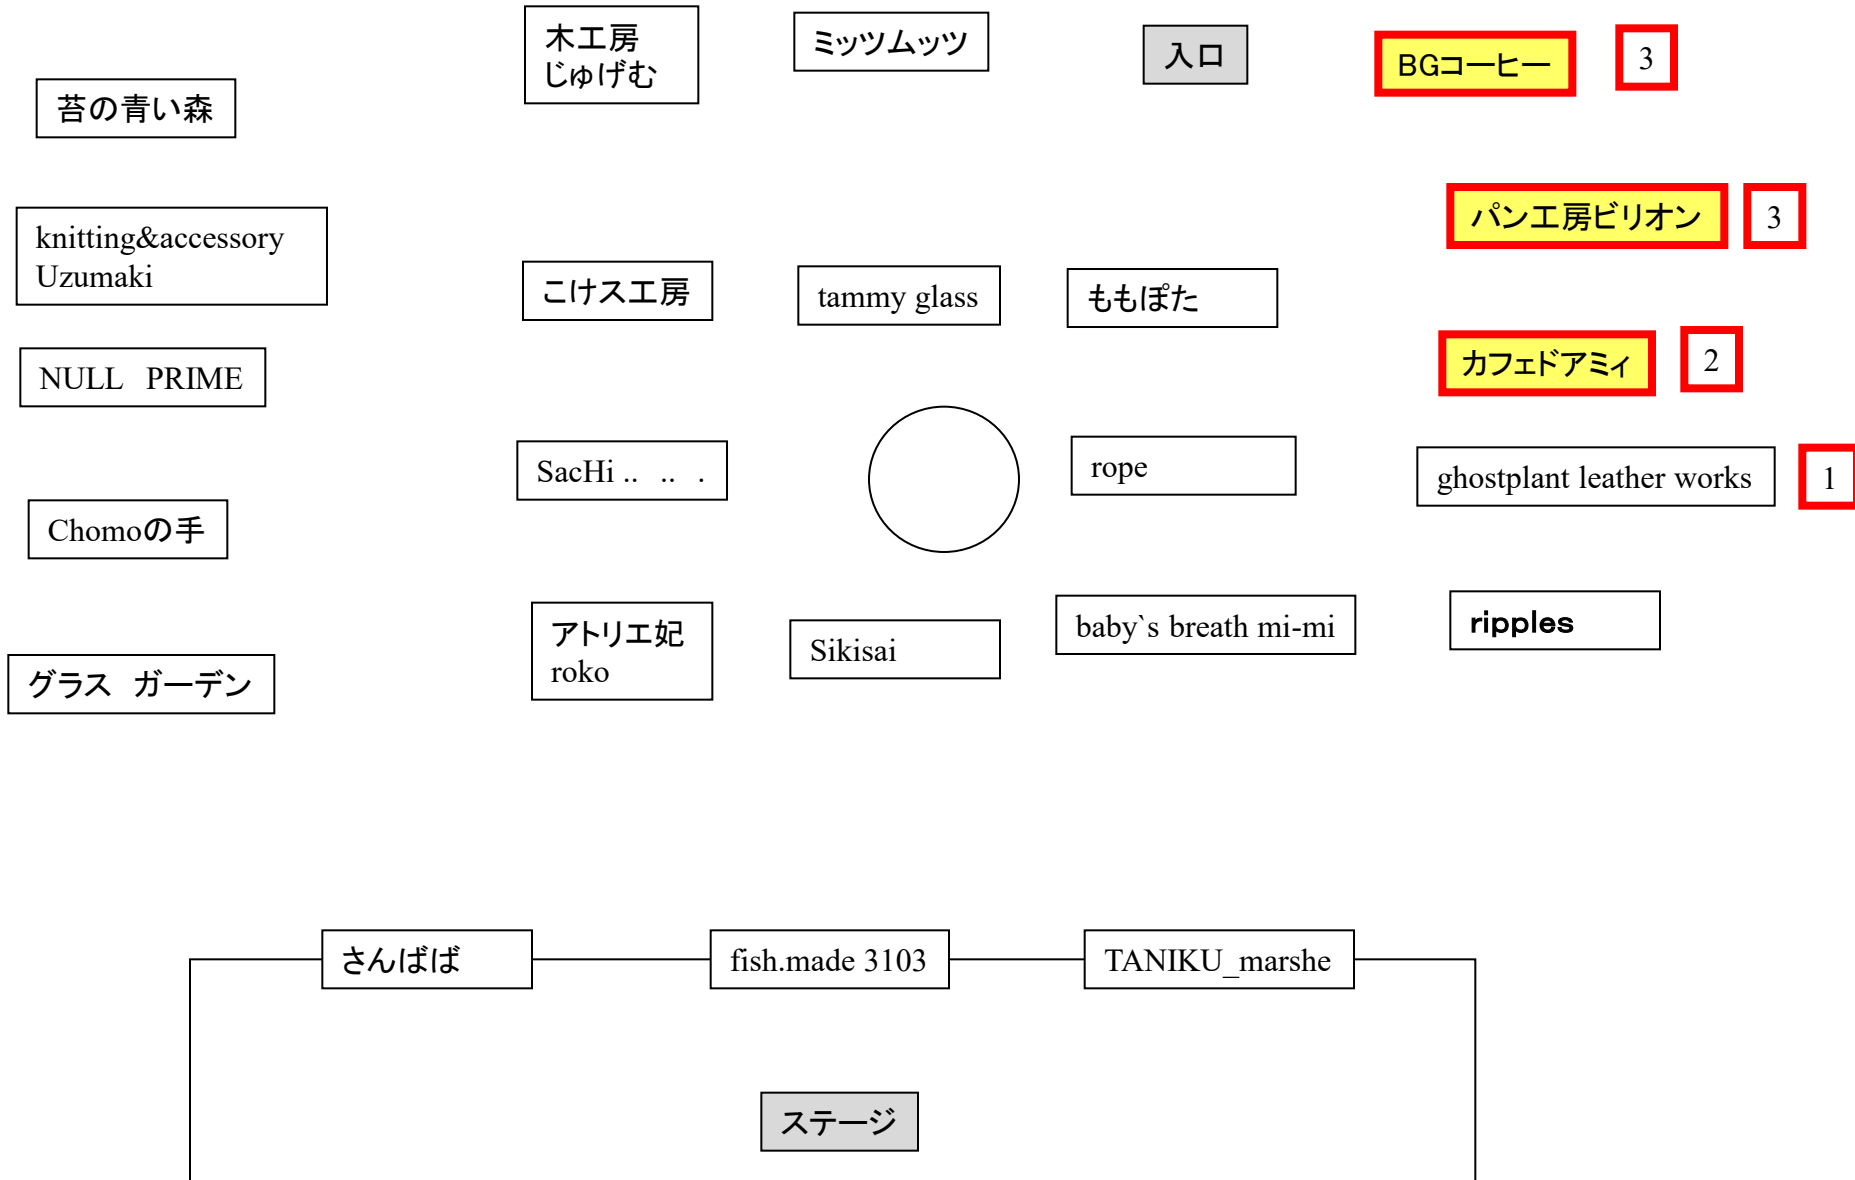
木工房 じゅげむ

ミッツムッツ

入口

BGコーヒー

3

苔の青い森

パン工房ビリオン

3

knitting&accessory Uzumaki

こけス工房

tammy glass

ももぽた

カフェドアミィ

2

NULL PRIME

SacHi .. .. .

rope

ghostplant leather works

1

Chomoの手

アトリエ妃 roko

Sikisai

baby`s breath mi-mi

ripples

グラス ガーデン

さんばば

fish.made 3103

TANIKU_marshe

ステージ